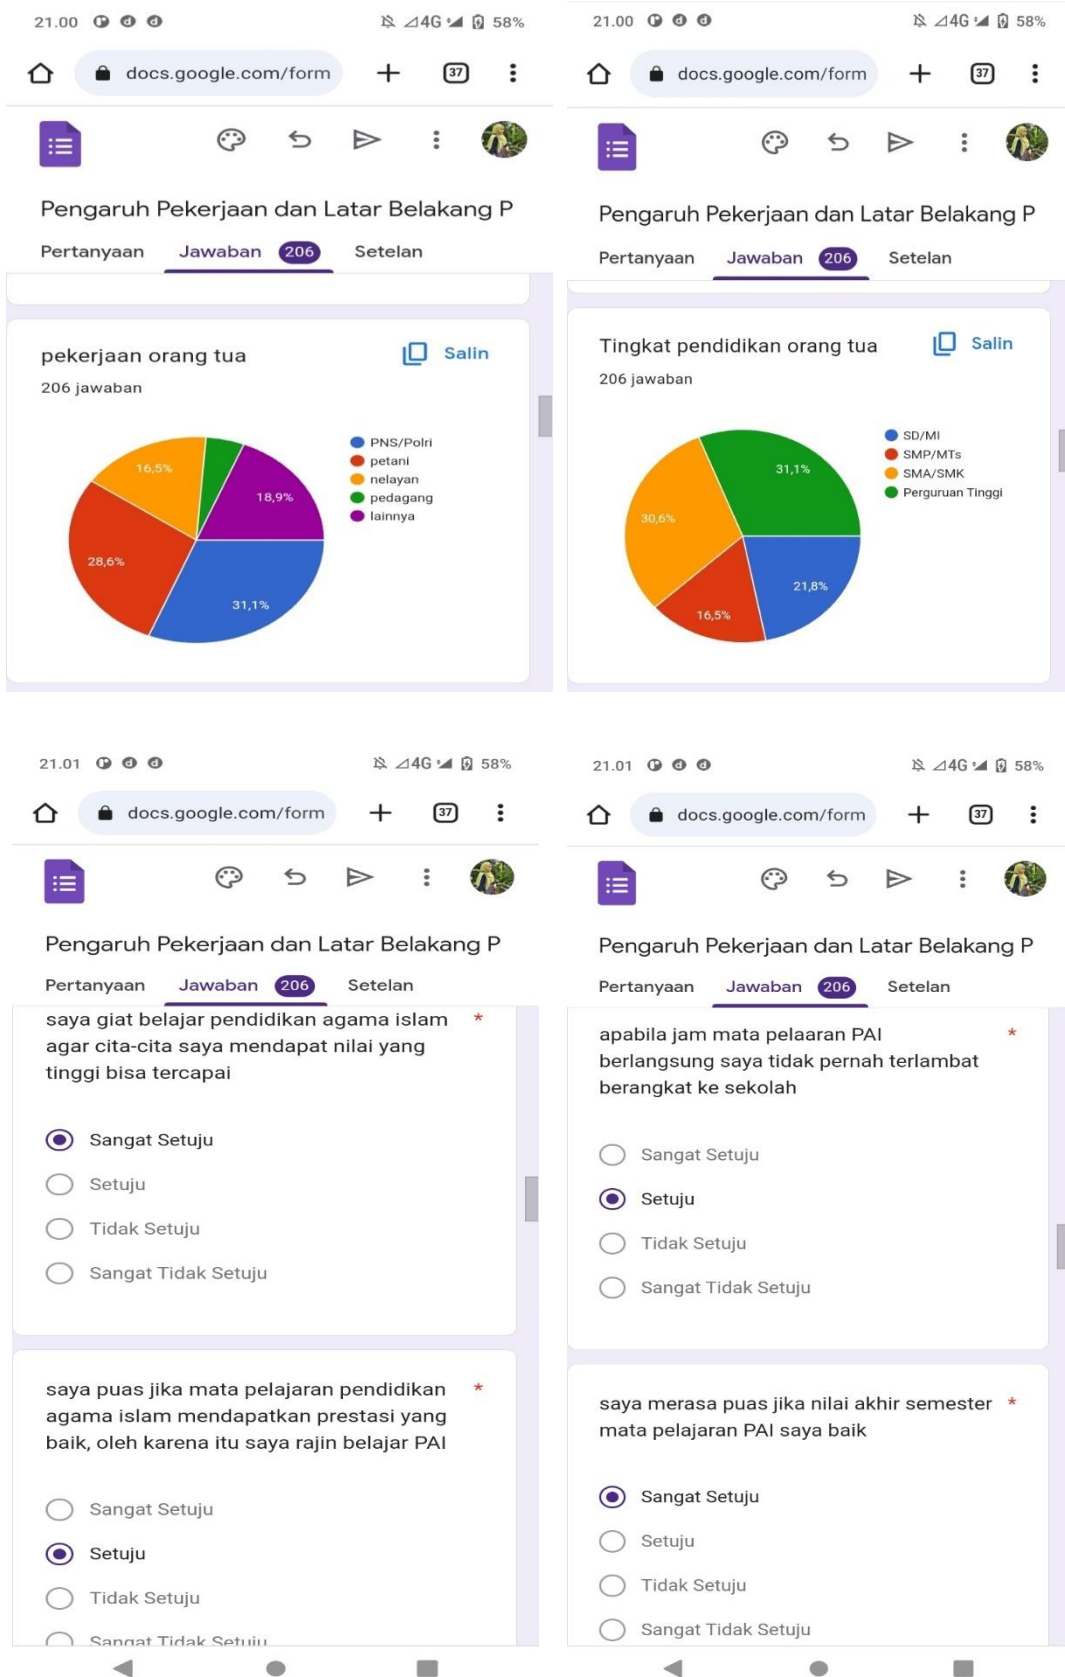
21.00 4G 58%

docs.google.com/form 37

Pengaruh Pekerjaan dan Latar Belakang P

Pertanyaan Jawaban 206 Setelan

pekerjaan orang tua Salin

206 jawaban

16,5%
18,9%
28,6%
31,1%

PNS/Polri
petani
nelayan
pedagang
lainnya

21.00 4G 58%

docs.google.com/form 37

Pengaruh Pekerjaan dan Latar Belakang P

Pertanyaan Jawaban 206 Setelan

Tingkat pendidikan orang tua Salin

206 jawaban

31,1%
30,6%
21,8%
16,5%

SD/MI
SMP/MTs
SMA/SMK
Perguruan Tinggi

21.01 4G 58%

docs.google.com/form 37

Pengaruh Pekerjaan dan Latar Belakang P

Pertanyaan Jawaban 206 Setelan

saya giat belajar pendidikan agama islam agar cita-cita saya mendapat nilai yang tinggi bisa tercapai *

Sangat Setuju
Setuju
Tidak Setuju
Sangat Tidak Setuju

saya puas jika mata pelajaran pendidikan agama islam mendapatkan prestasi yang baik, oleh karena itu saya rajin belajar PAI *

Sangat Setuju
Setuju
Tidak Setuju
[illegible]

21.01 4G 58%

docs.google.com/form 37

Pengaruh Pekerjaan dan Latar Belakang P

Pertanyaan Jawaban 206 Setelan

apabila jam mata pelaaran PAI berlangsung saya tidak pernah terlambat berangkat ke sekolah *

Sangat Setuju
Setuju
Tidak Setuju
Sangat Tidak Setuju

saya merasa puas jika nilai akhir semester mata pelajaran PAI saya baik *

Sangat Setuju
Setuju
Tidak Setuju
Sangat Tidak Setuju